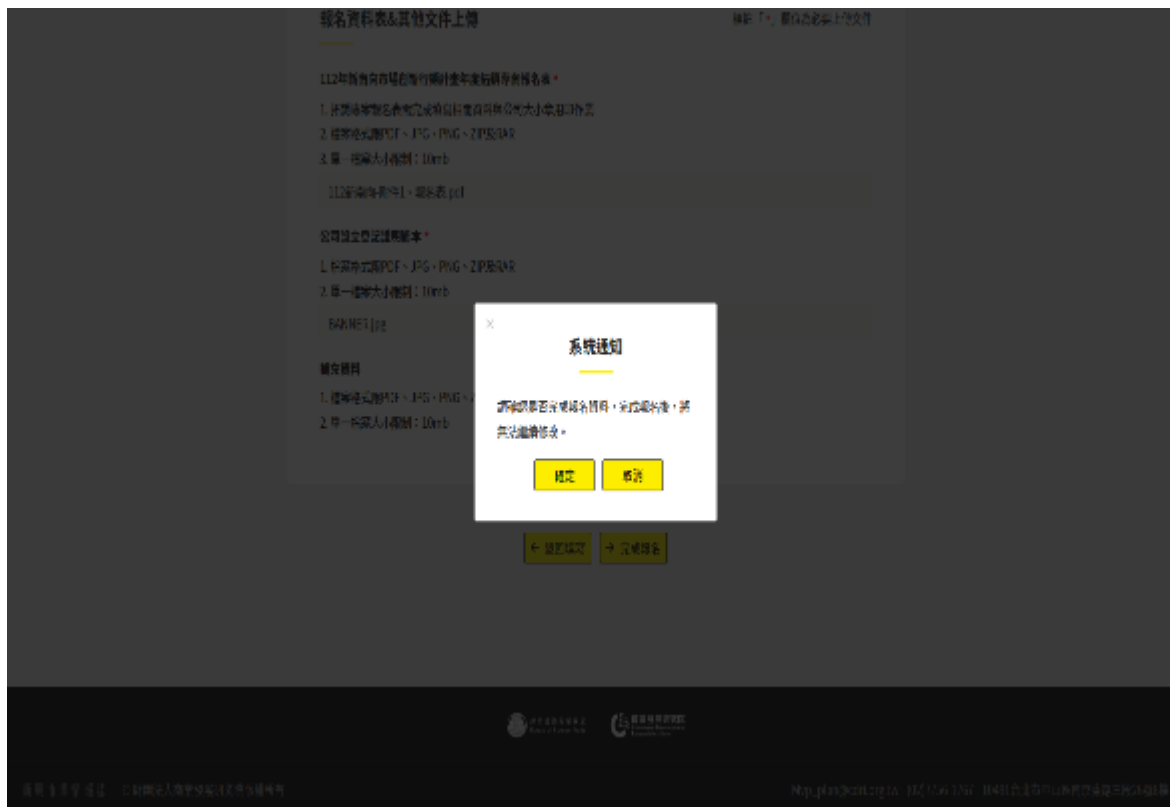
報名資料表&其他文件上傳

標記「*」為必須上傳文件

112年國際商場行銷推廣計畫報名表*

1. 請按照報名表完整填寫並用印後掃描上傳
2. 檔案格式為PDF、JPG、PNG、ZIP及RAR
3. 單一檔案大小限制：10mb

112年計畫附件1、報名表.pdf

公司設立登記證明影本*

1. 檔案格式為PDF、JPG、PNG、ZIP及RAR
2. 單一檔案大小限制：10mb

BANNER1.jpg

補充資料

1. 檔案格式為PDF、JPG、PNG、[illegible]
2. 單一檔案大小限制：10mb

×

系統通知

請確認是否送出報名資料，送出報名後，將無法繼續修改。

確定

取消

← 返回填寫

→ 完成報名

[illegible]

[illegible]